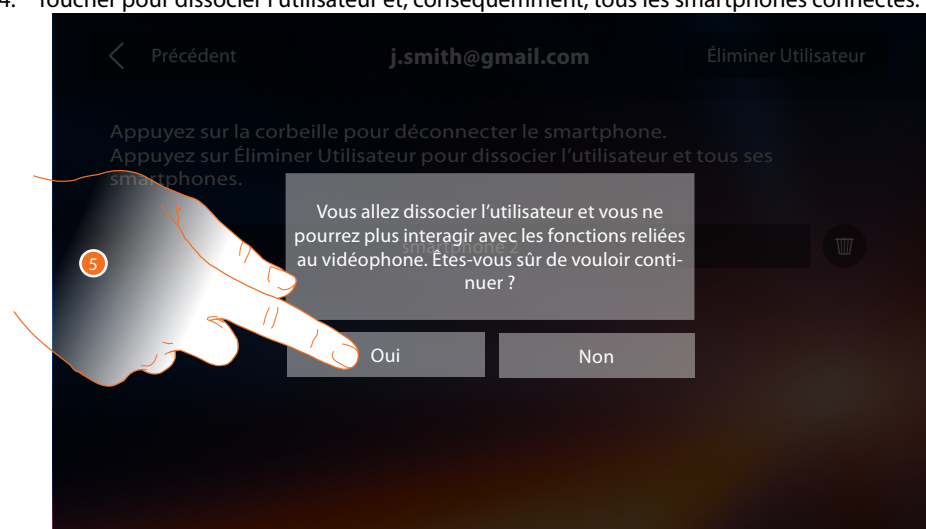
4. Toucher pour dissocier l'utilisateur et, conséquemment, tous les smartphones connectés.

Précédent
j.smith@gmail.com
Éliminer Utilisateur

Appuyez sur la corbeille pour déconnecter le smartphone.
Appuyez sur Éliminer Utilisateur pour dissocier l'utilisateur et tous ses smartphones.

Smartphone 2

Vous allez dissocier l'utilisateur et vous ne pourrez plus interagir avec les fonctions reliées au vidéophone. Êtes-vous sûr de vouloir continuer ?

5

Oui
Non